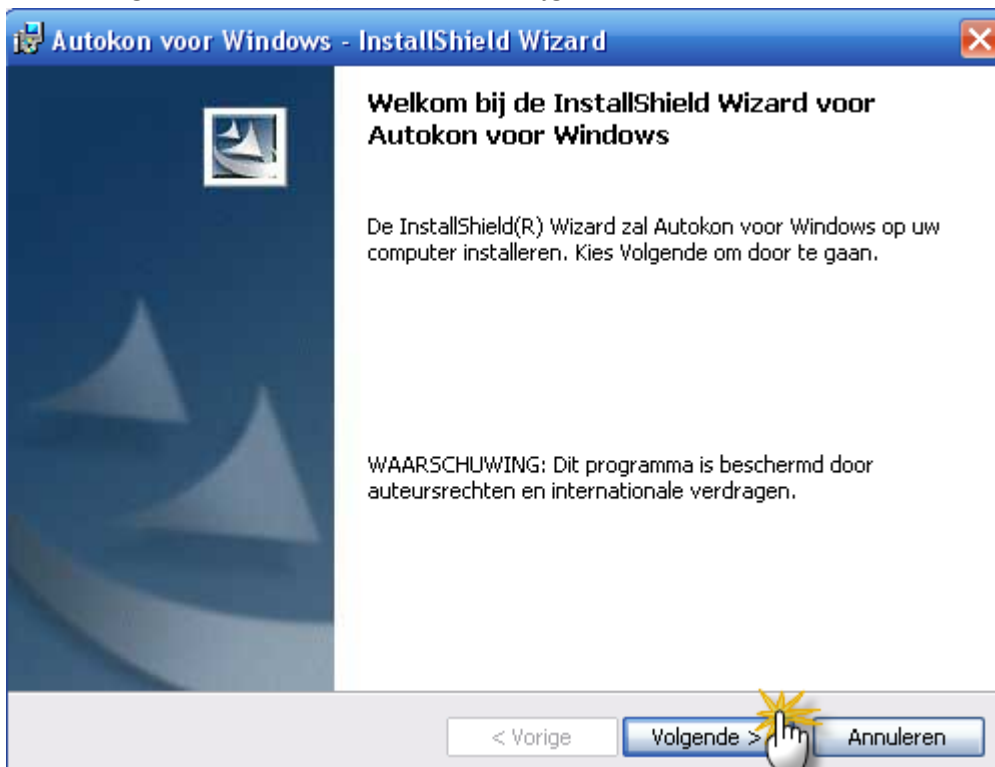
Autokon voor Windows - InstallShield Wizard

Welkom bij de InstallShield Wizard voor Autokon voor Windows

De InstallShield(R) Wizard zal Autokon voor Windows op uw computer installeren. Kies Volgende om door te gaan.

WAARSCHUWING: Dit programma is beschermd door auteursrechten en internationale verdragen.

< Vorige
Volgende >
Annuleren